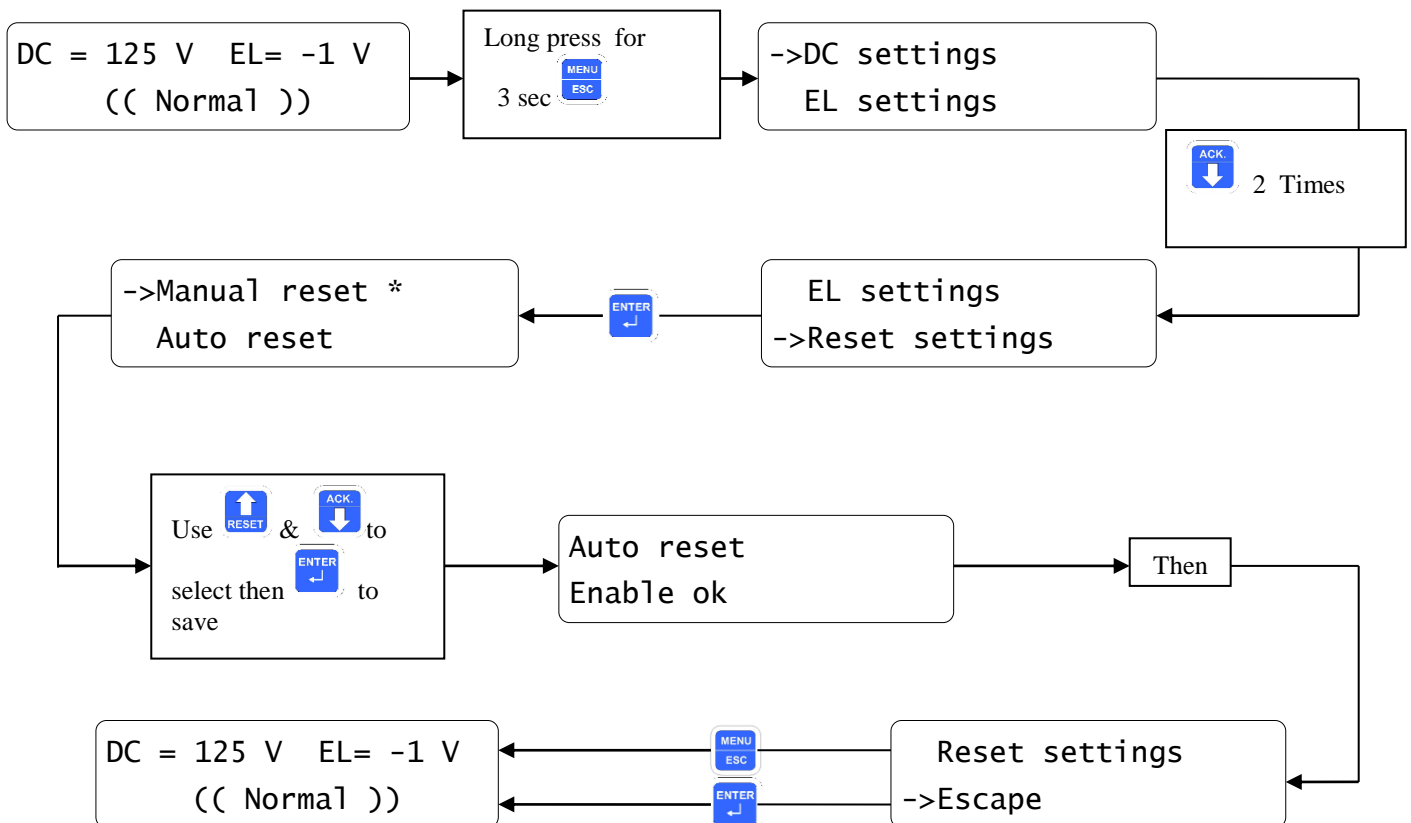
DC = 125 V EL= -1 V
(( Normal ))

Long press for
3 sec MENU ESC

->DC settings
EL settings

ACK. 2 Times

EL settings
->Reset settings

ENTER

->Manual reset *
Auto reset

Use RESET & ACK. to select then ENTER to save

Auto reset
Enable ok

Then

Reset settings
->Escape

MENU ESC

ENTER

DC = 125 V EL= -1 V
(( Normal ))